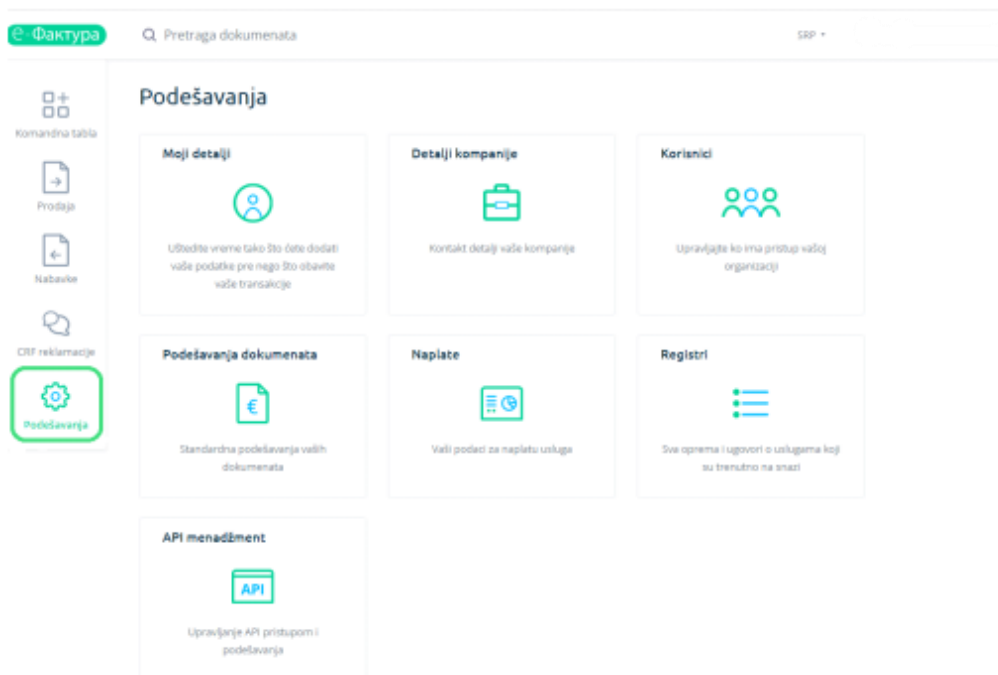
е-Фактура

Pretraga dokumenata

SRP

Komandna tabla

Prodaja

Nabavke

CRF reklamacije

Podešavanja

Podešavanja

Moji detalji

Uštedite vreme tako što ćete dodati vaše podatke pre nego što obavite vaše transakcije

Detalji kompanije

Kontakt detalji vaše kompanije

Korisnici

Upravljajte ko ima pristup vašoj organizaciji

Podešavanja dokumenata

Standardna podešavanja vaših dokumenata

Naplate

Vaši podaci za naplatu usluga

Registri

Sva oprema i ugovori o uslugama koji su trenutno na snazi

API menadžment

API

Upravljanje API pristupom i podešavanja